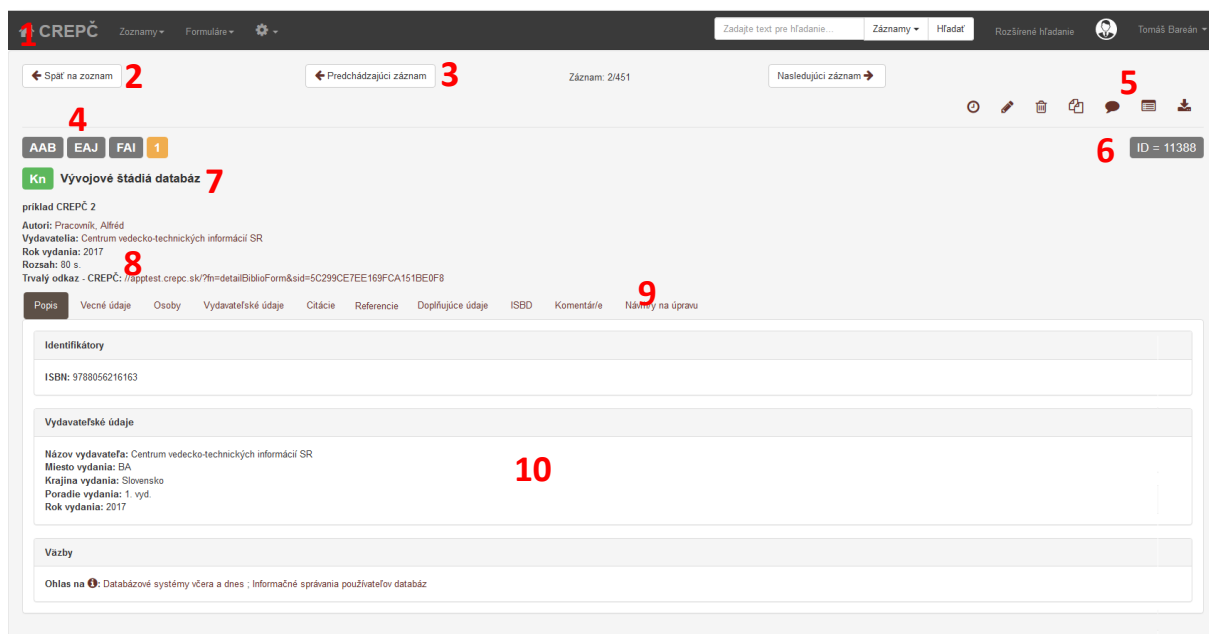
1 CREPČ Zoznamy Formuláre

Zadajte text pre hľadanie... Záznamy Hľadať Rozšírené hľadanie Tomáš Bareán

Späť na zoznam 2 Predchádzajúci záznam 3 Záznam: 2/451 Nasledujúci záznam

5

4
AAB EAJ FAI 1

6 ID = 11388

Kn Vývojové štádiá databáz 7

príklad CREPČ 2

Autori: Pracovník, Alfréd
Vydavatelia: Centrum vedecko-technických informácií SR
Rok vydania: 2017
Rozsah: 80 s.
Trvalý odkaz - CREPČ: //apptest.crepc.sk/?fn=detailBiblioForm&sid=5C299CE7EE169FCA151BE0F8
8

Popis Vecné údaje Osoby Vydavateľské údaje Citácie Referencie Doplňujúce údaje ISBD Komentár/e Návrhy na úpravu 9

Identifikátory

ISBN: 9788056216163

Vydavateľské údaje

Názov vydavateľa: Centrum vedecko-technických informácií SR
Miesto vydania: BA
Krajina vydania: Slovensko
Poradie vydania: 1. vyd.
Rok vydania: 2017

10

Väzby

Ohlas na: Databázové systémy včera a dnes ; Informačné správania používateľov databáz